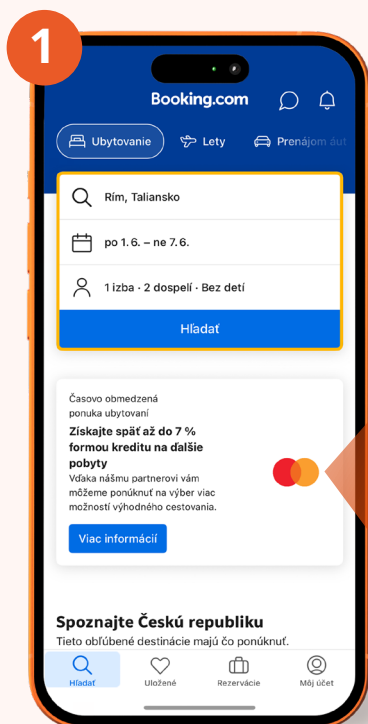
1

Booking.com

Ubytovanie Lety Prenájom áut

Rím, Taliansko

po 1. 6. – ne 7. 6.

1 izba · 2 dospelí · Bez detí

Hľadať

Časovo obmedzená ponuka ubytovaní

Získajte späť až do 7 % formou kreditu na ďalšie pobyty

Vďaka nášmu partnerovi vám môžeme ponúknuť na výber viac možností výhodného cestovania.

Viac informácií

Spoznajte Českú republiku

Tieto obľúbené destinácie majú čo ponúknuť.

Hľadať Uložené Rezervácie Môj účet